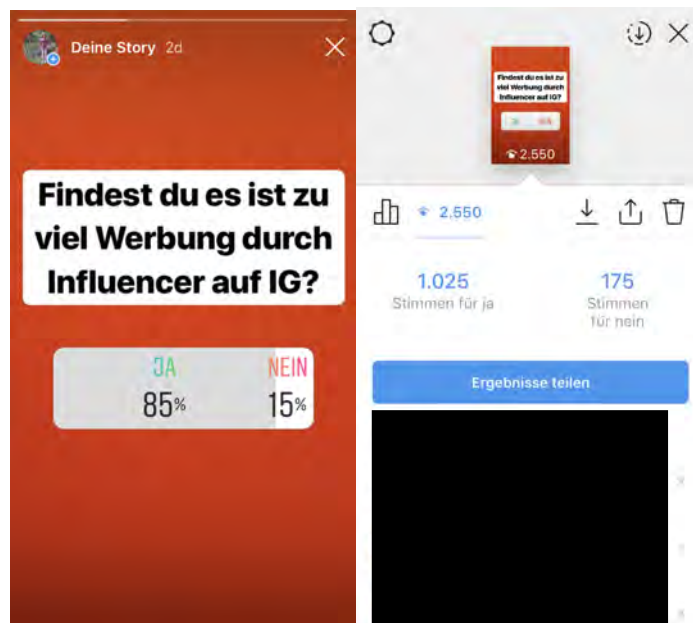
Deine Story 2d

Findest du es ist zu viel Werbung durch Influencer auf IG?

JA 85%
NEIN 15%

Findest du es ist zu viel Werbung durch Influencer auf IG?

2.550

2.550

1.025
Stimmen für ja

175
Stimmen für nein

Ergebnisse teilen